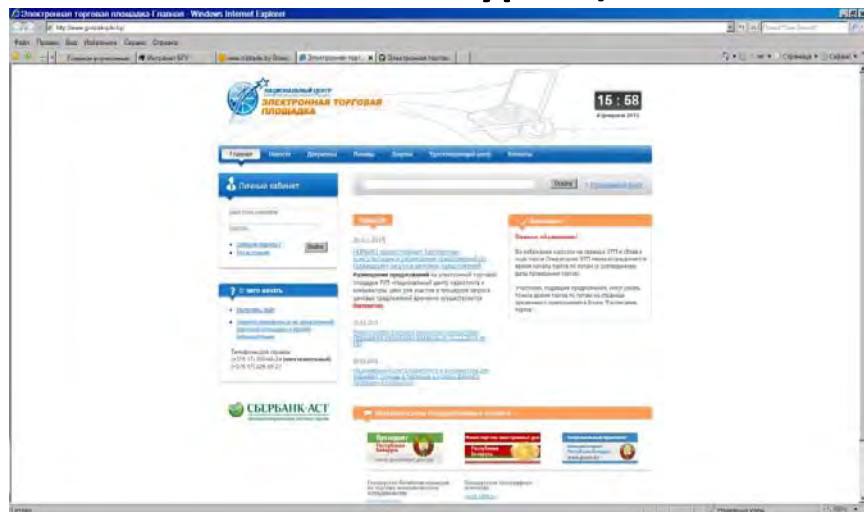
Электронная торговая площадка Главная - Windows Internet Explorer

Файл Правка Вид Избранное Сервис Справка

НАЦИОНАЛЬНЫЙ ЦЕНТР
ЭЛЕКТРОННАЯ ТОРГОВАЯ ПЛОЩАДКА

15 : 58

Главная Новости Документы Планы Закупки Удостоверяющий центр Контакты

Личный кабинет

Войти

Поиск

С чего начать

Телефоны для справок

Новости

Внимание!

Уважаемые пользователи!

Размещение предложений

СБЕРБАНК-АСТ

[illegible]